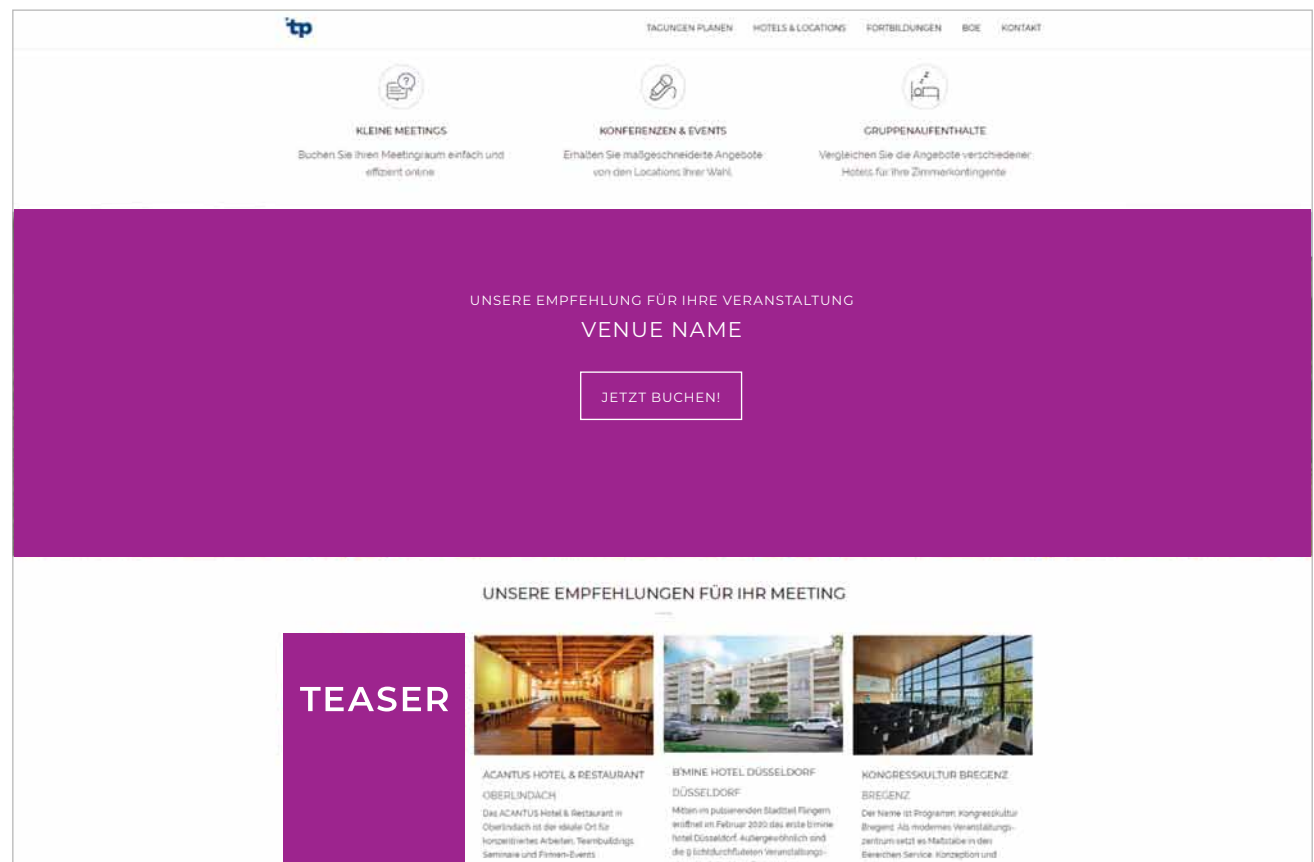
tp

TAGUNGEN PLANEN HOTELS & LOCATIONS FORTBILDUNGEN BOE KONTAKT

KLEINE MEETINGS
Buchen Sie Ihren Meetingraum einfach und effizient online

KONFERENZEN & EVENTS
Erhalten Sie maßgeschneiderte Angebote von den Locations Ihrer Wahl

GRUPPENAUFENTHALTE
Vergleichen Sie die Angebote verschiedener Hotels für Ihre Zimmerkontingente

UNSERE EMPFEHLUNG FÜR IHRE VERANSTALTUNG
VENUE NAME

JETZT BUCHEN!

UNSERE EMPFEHLUNGEN FÜR IHR MEETING

TEASER

ACANTUS HOTEL & RESTAURANT
OBERLINDACH
Das ACANTUS Hotel & Restaurant in Oberlindach ist der ideale Ort für konzentriertes Arbeiten, Teambuildings, Seminare und Firmen-Events

B'MINE HOTEL DÜSSELDORF
DÜSSELDORF
Mitten im pulsierenden Stadtteil Flingern eröffnet im Februar 2020 das erste b'mine hotel Düsseldorf. Außergewöhnlich sind die 9 lichtdurchfluteten Veranstaltungs-

KONGRESSKULTUR BREGENZ
BREGENZ
Der Name ist Programm: Kongresskultur Bregenz. Als modernes Veranstaltungszentrum setzt es Maßstäbe in den Bereichen Service, Konzeption und